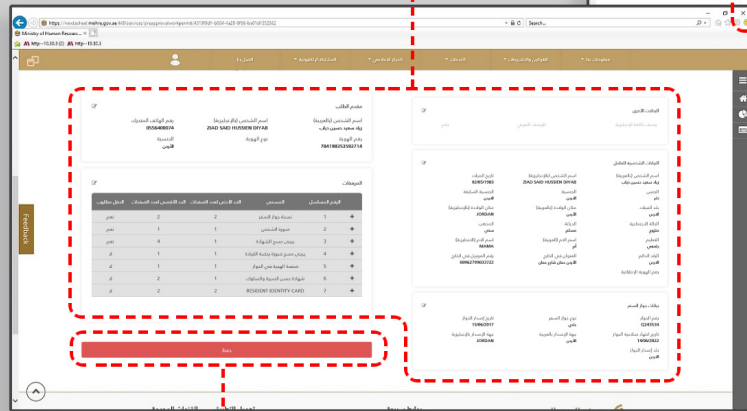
https://eservices.mohre.gov.ae/...

Search...

Ministry of Human Resources...

http--10.30.0 | http--10.30.1

معلومات عنا | القوانين والتشريعات | الخدمات | النظام الأساسي | الخدمات الإلكترونية | اتصل بنا

مقدم الطلب

اسم الشخص (بالإنجليزية)
ZIAD SAID HUSSEIN DIYAB

اسم الشخص (بالعربية)
زياد سعيد حسين دياب

رقم الهاتف المتحرك
0556400074

رقم الهوية
784198252582714

نوع الهوية

الجنسية
الأردن

الوظائف الأخرى

البيانات الشخصية للعامل

اسم الشخص (بالعربية)
زياد سعيد حسين دياب

اسم الشخص (بالإنجليزية)
ZIAD SAID HUSSEIN DIYAB

تاريخ الميلاد
02/07/1983

الجنس
ذكر

الجنسية
الأردن

الجنسية السابقة
الأردن

بلد الولادة
الأردن

مكان الولادة (بالإنجليزية)
JORDAN

الحالة الاجتماعية
متزوج

الديانة
مسلم

المذهب
سني

التعليم
الأردن

اسم الأم (بالعربية)
أم

اسم الأم (بالإنجليزية)
RAMIA

البلد الدائم
الأردن

العنوان في الخارج
الأردن عمان شارع عمان

رقم الهاتف في الخارج
00962779002722

رقم الهوية الإماراتية

المرفقات

| الرقم المسلسل | المسمى | الحد الأدنى لعدد المستندات | الحد الأقصى لعدد المستندات | الحقل مطلوب |
|---|---|---|---|---|
| 1 | صورة جواز السفر | 2 | 2 | نعم |
| 2 | صورة شخصية | 1 | 1 | نعم |
| 3 | يرجى مسح الشهادة | 1 | 4 | نعم |
| 4 | يرجى مسح صورة بطاقة الهوية | 1 | 4 | نعم |
| 5 | شهادة المهنة في الدولة | 1 | 1 | لا |
| 6 | شهادة حسن السيرة والسلوك | 1 | 2 | لا |
| 7 | RESIDENT IDENTITY CARD | 2 | 2 | لا |

بيانات جواز السفر

رقم الجواز
Q243539

نوع جواز السفر
عادي

تاريخ إصدار الجواز
15/06/2017

تاريخ انتهاء صلاحية الجواز
14/06/2022

جهة الإصدار بالعربية
الأردن

جهة الإصدار بالإنجليزية
JORDAN

بلد إصدار الجواز
الأردن

حفظ

Feedback